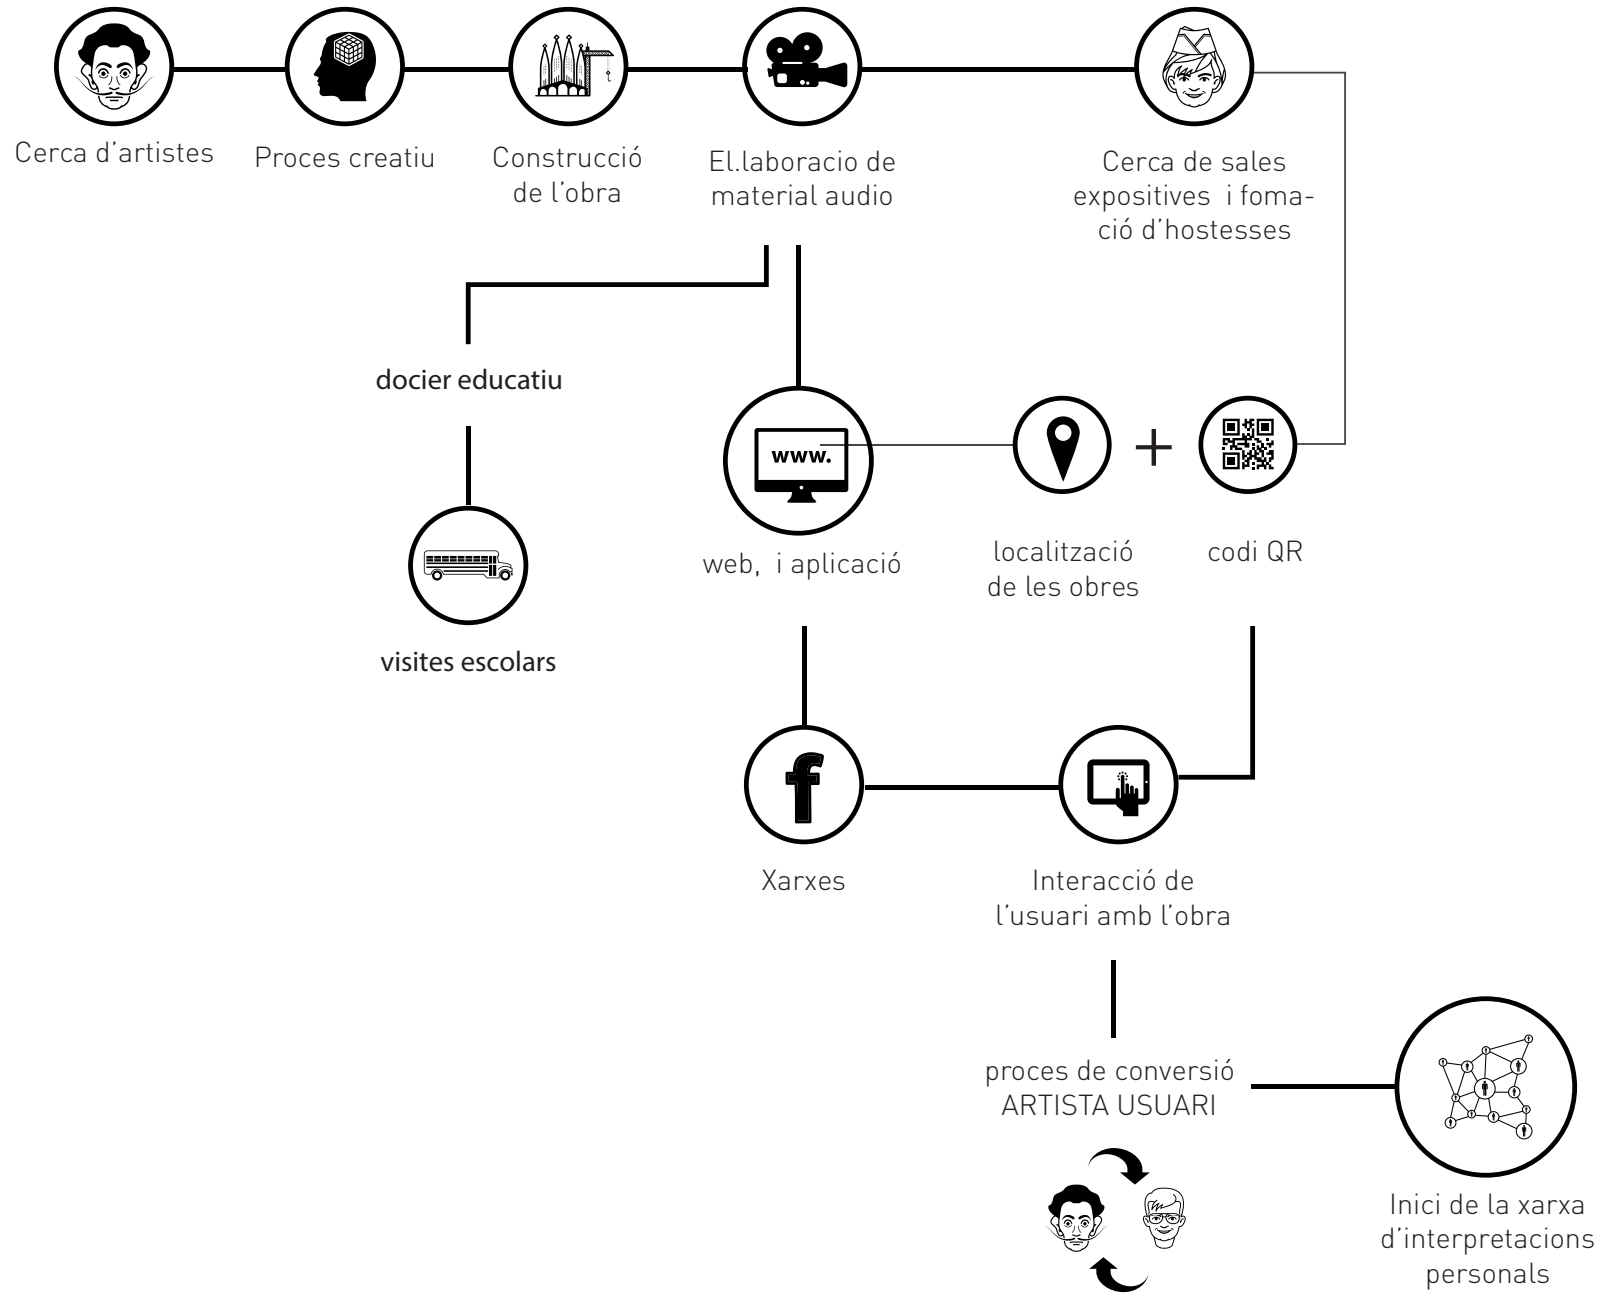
Cerca d'artistes

Proces creatiu

Construcció de l'obra

El.laboracio de material audio

Cerca de sales expositives i fomació d'hostesses

docier educatiu

visites escolars

www.

web, i aplicació

localització de les obres

+

codi QR

f

Xarxes

Interacció de l'usuari amb l'obra

proces de conversió ARTISTA USUARI

Inici de la xarxa d'interpretacions personals